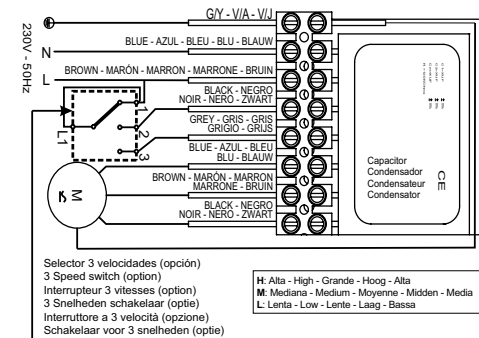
230V - 50Hz

G/Y - V/A - V/J

N

BLUE - AZUL - BLEU - BLU - BLAUW

L

BROWN - MARÓN - MARRON - MARRONE - BRUIN

BLACK - NEGRO
NOIR - NERO - ZWART

1

GREY - GRIS - GRIS
GRIGIO - GRIJS

2

L1

BLUE - AZUL - BLEU
BLU - BLAUW

3

BROWN - MARÓN - MARRON
MARRONE - BRUIN

M

BLACK - NEGRO
NOIR - NERO - ZWART

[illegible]

Capacitor
Condensador
Condensateur
Condensator

CE

Selector 3 velocidades (opción)
3 Speed switch (option)
Interrupteur 3 vitesses (option)
3 Snelheden schakelaar (optie)
Interruttore a 3 velocità (opzione)
Schakelaar voor 3 snelheden (optie)

H: Alta - High - Grande - Hoog - Alta
M: Mediana - Medium - Moyenne - Midden - Media
L: Lenta - Low - Lente - Laag - Bassa